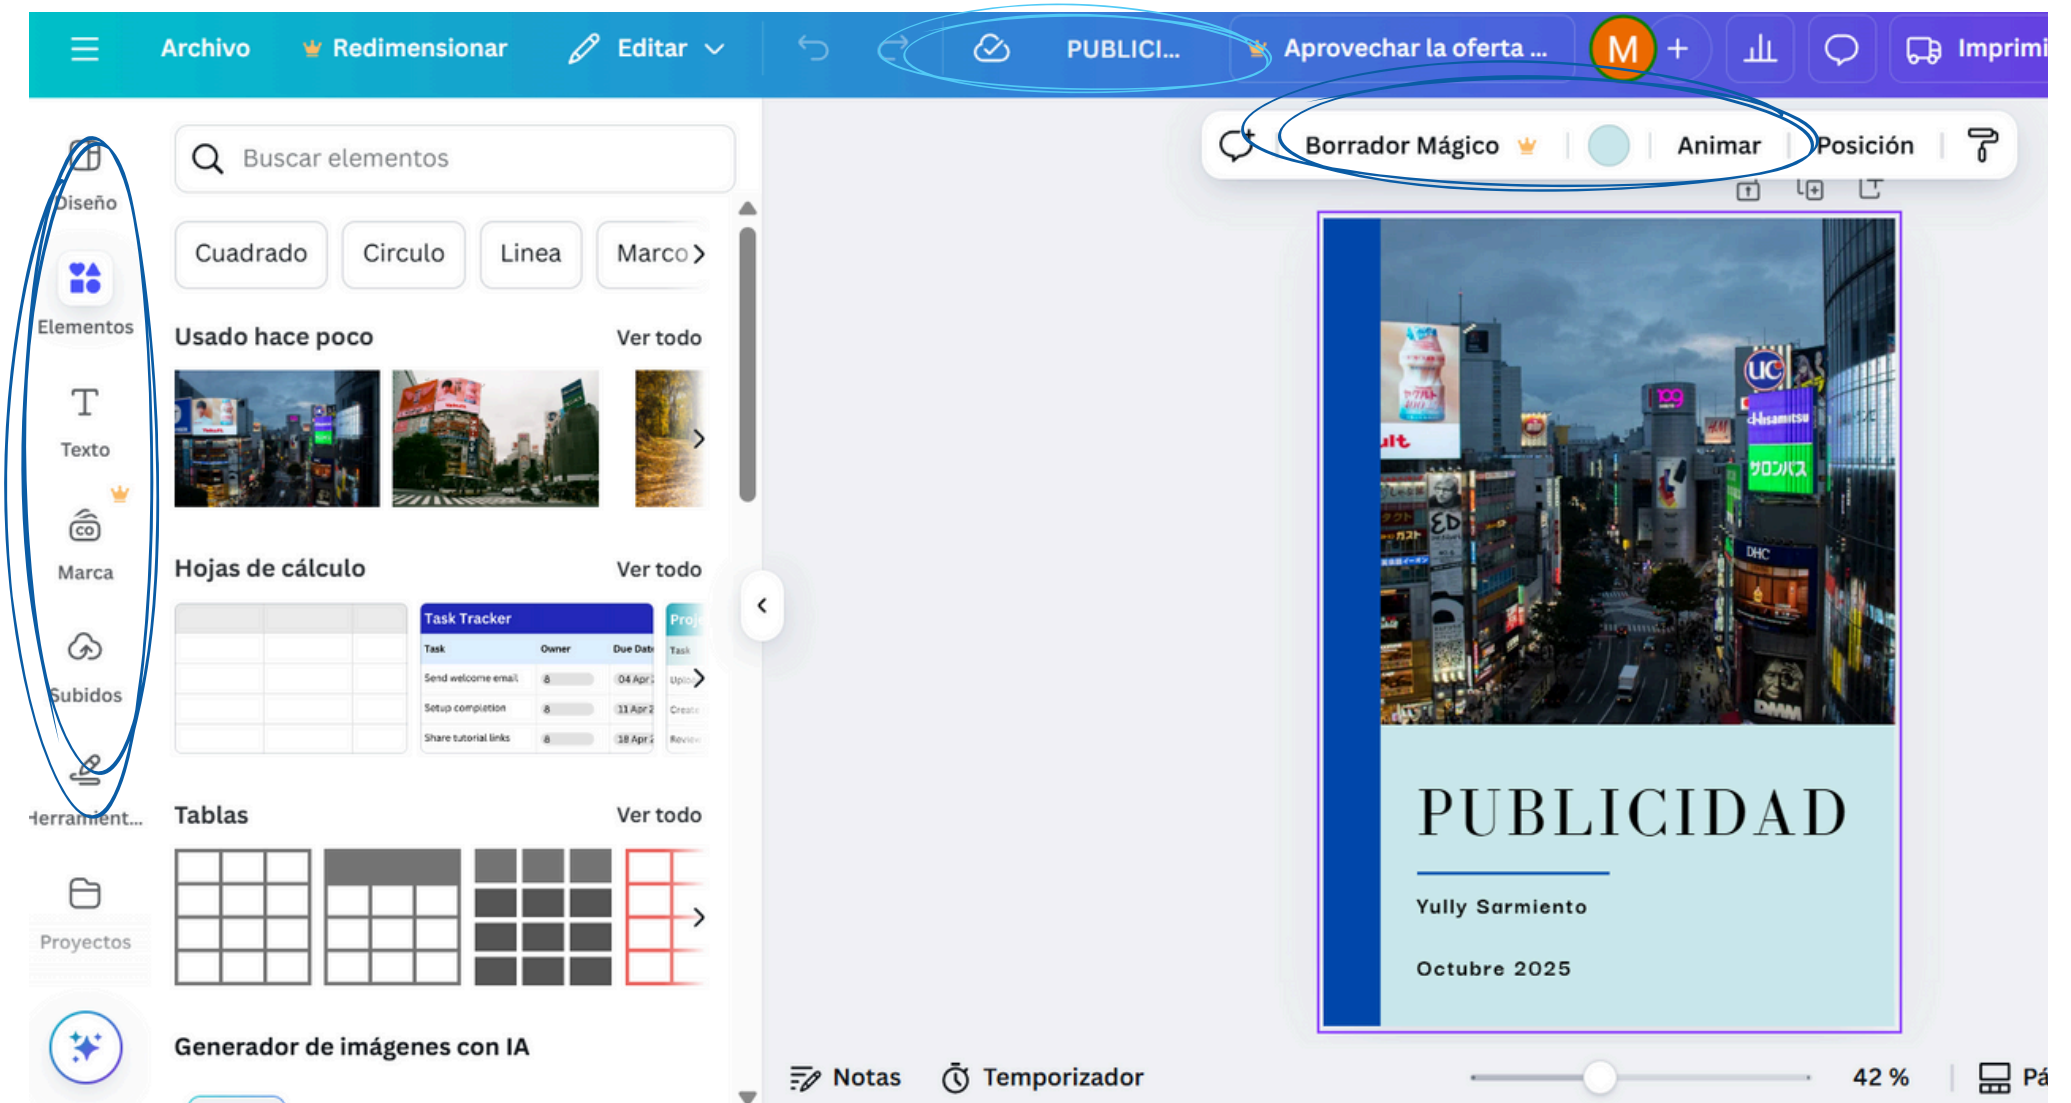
Archivo Redimensionar Editar PUBLICI... Aprovechar la oferta ... M + Imprimi

Borrador Mágico Animar Posición

Diseño
Elementos
Texto
Marca
Subidos
Herramient...
Proyectos

Buscar elementos

Cuadrado Circulo Linea Marco

Usado hace poco Ver todo

Hojas de cálculo Ver todo

| Task Tracker | | |
|---|---|---|
| Task | Owner | Due Date |
| Send welcome email | 8 | 04 Apr |
| Setup completion | 8 | 11 Apr |
| Share tutorial links | 8 | 18 Apr |

Proj
Task
Uplo
Creat
Revie

Tablas Ver todo

Generador de imágenes con IA

PUBLICIDAD

Yully Sarmiento

Octubre 2025

Notas Temporizador 42 % Pá